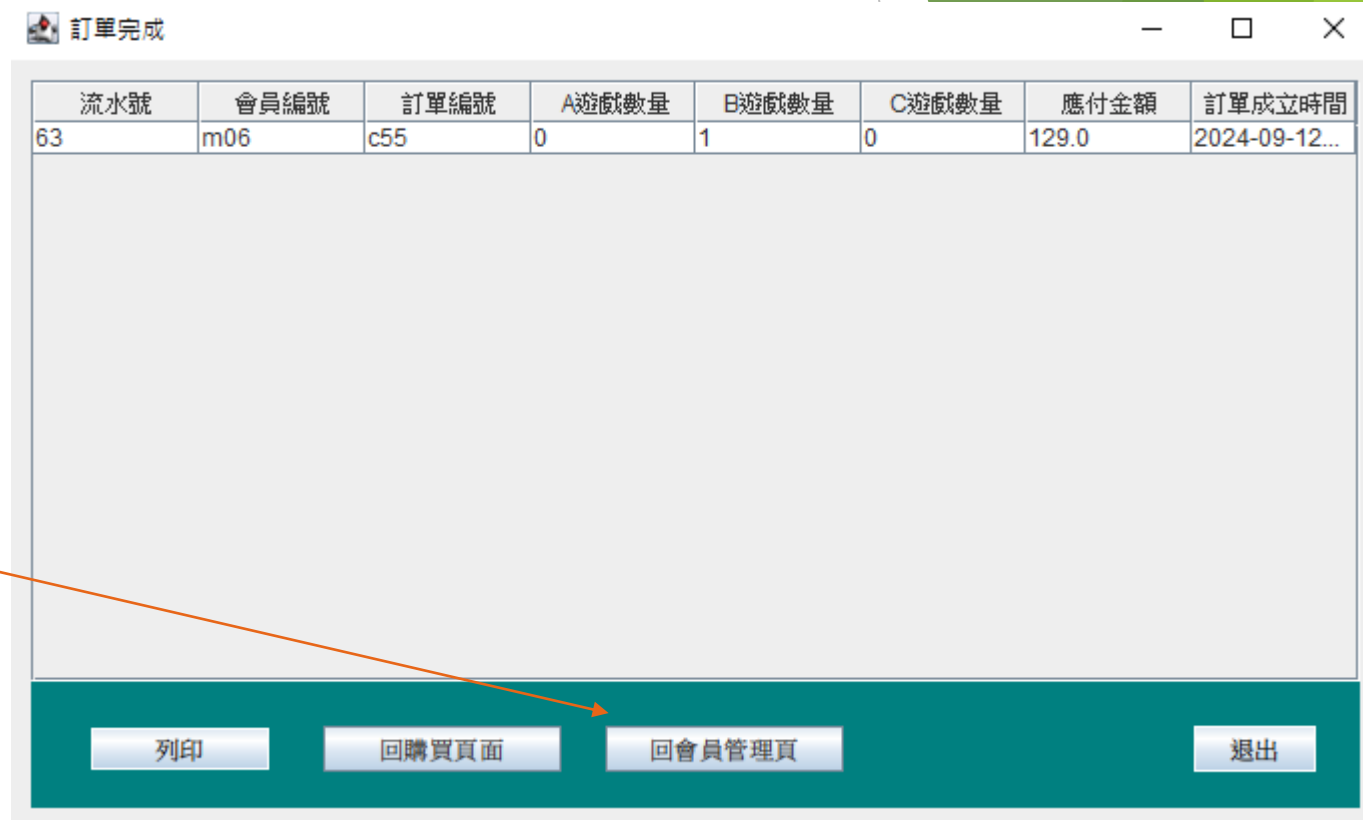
訂單完成

| 流水號 | 會員編號 | 訂單編號 | A遊戲數量 | B遊戲數量 | C遊戲數量 | 應付金額 | 訂單成立時間 |
|---|---|---|---|---|---|---|---|
| 63 | m06 | c55 | 0 | 1 | 0 | 129.0 | 2024-09-12... |

列印 回購買頁面 回會員管理頁 退出